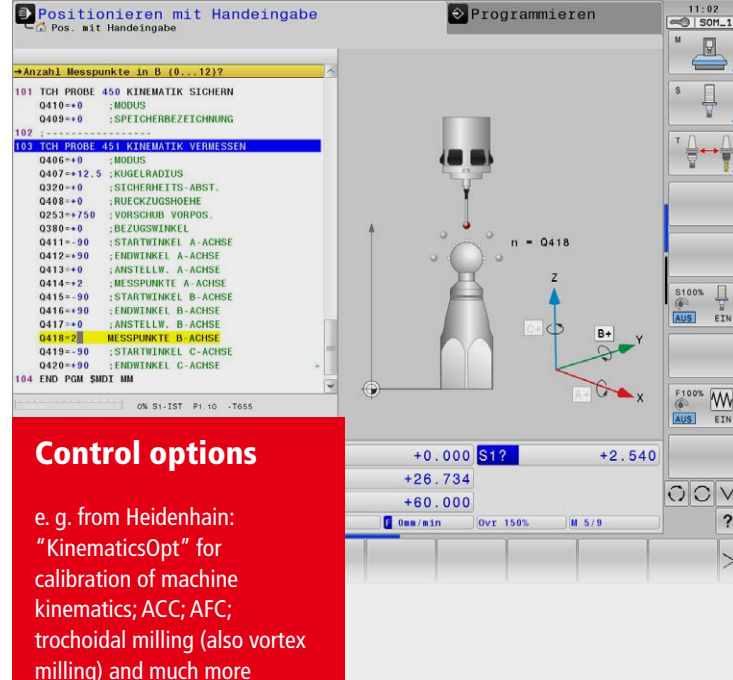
Positionieren mit Handeingabe
Pos. mit Handeingabe

Programmieren

11:02
SOM_1

→Anzahl Messpunkte in B (0...12)?

101 TCH PROBE 450 KINEMATIK SICHERN
Q410=+0 ;MODUS
Q409=+0 ;SPEICHERBEZEICHNUNG
102 ;-----------------
103 TCH PROBE 451 KINEMATIK VERMESSEN
Q406=+0 ;MODUS
Q407=+12.5 ;KUGELRADIUS
Q320=+0 ;SICHERHEITS-ABST.
Q408=+0 ;RUECKZUGSHOEHE
Q253=+750 ;VORSCHUB VORPOS.
Q380=+0 ;BEZUGSWINKEL
Q411=-90 ;STARTWINKEL A-ACHSE
Q412=+90 ;ENDWINKEL A-ACHSE
Q413=+0 ;ANSTELLW. A-ACHSE
Q414=+2 ;MESSPUNKTE A-ACHSE
Q415=-90 ;STARTWINKEL B-ACHSE
Q416=+90 ;ENDWINKEL B-ACHSE
Q417=+0 ;ANSTELLW. B-ACHSE
Q418=2 MESSPUNKTE B-ACHSE
Q419=-90 ;STARTWINKEL C-ACHSE
Q420=+90 ;ENDWINKEL C-ACHSE
104 END PGM $MDI MM

0% S1-IST P1:10 -T655

n = Q418
Z
C+
B+
Y
A+
X

M
S
T
S100%
AUS EIN
F100%
AUS EIN

+0.000 S1? +2.540
+26.734
+60.000
F 0mm/min Ovr 150% M 5/9

Control options

e. g. from Heidenhain: "KinematicsOpt" for calibration of machine kinematics; ACC; AFC; trochoidal milling (also vortex milling) and much more